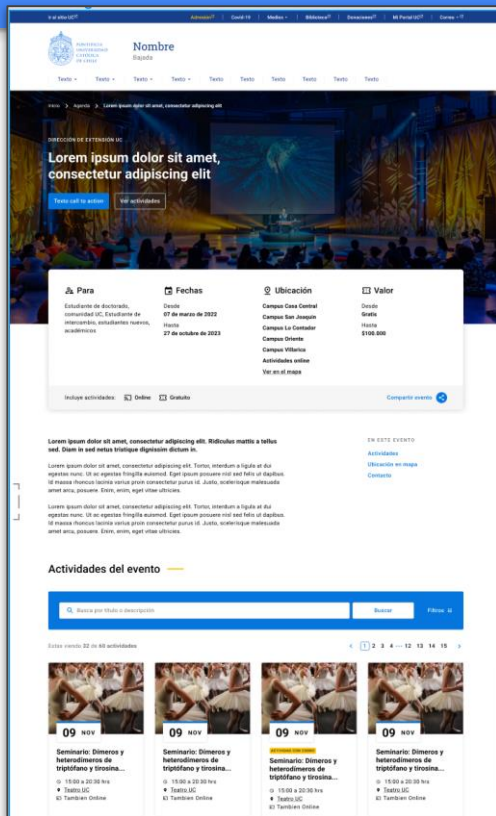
Ir al sitio UC | Admisión | Covid-19 | Medios | Biblioteca | Donaciones | Mi Portal UC | Correo

PONTIFICIA UNIVERSIDAD CATÓLICA DE CHILE

Nombre
Bajada

Texto Texto Texto Texto Texto Texto Texto Texto Texto Texto

Inicio > Agenda > Lorem ipsum dolor sit amet, consectetur adipiscing elit

DIRECCIÓN DE EXTENSIÓN UC

Lorem ipsum dolor sit amet, consectetur adipiscing elit

Texto call to action | Ver actividades

Para
Estudiante de doctorado, comunidad UC, Estudiante de intercambio, estudiantes nuevos, académicos

Fechas
Desde
07 de marzo de 2022
Hasta
27 de octubre de 2023

Ubicación
Campus Casa Central
Campus San Joaquín
Campus Lo Contador
Campus Oriente
Campus Villarica
Actividades online
Ver en el mapa

Valor
Desde
Gratis
Hasta
$100.000

Incluye actividades: Online Gratuito

Compartir evento

Lorem ipsum dolor sit amet, consectetur adipiscing elit. Ridiculus mattis a tellus sed. Diam in sed netus tristique dignissim dictum in.

Lorem ipsum dolor sit amet, consectetur adipiscing elit. Tortor, interdum a ligula at dui egestas nunc. Ut ac egestas fringilla euismod. Eget ipsum posuere nisl sed felis ut dapibus. Id massa rhoncus lacinia varius proin consectetur purus id. Justo, scelerisque malesuada amet arcu, posuere. Enim, enim, eget vitae ultricies.

Lorem ipsum dolor sit amet, consectetur adipiscing elit. Tortor, interdum a ligula at dui egestas nunc. Ut ac egestas fringilla euismod. Eget ipsum posuere nisl sed felis ut dapibus. Id massa rhoncus lacinia varius proin consectetur purus id. Justo, scelerisque malesuada amet arcu, posuere. Enim, enim, eget vitae ultricies.

EN ESTE EVENTO
Actividades
Ubicación en mapa
Contacto

Actividades del evento

Busca por título o descripción
Buscar
Filtros

Estás viendo 22 de 60 actividades

1 2 3 4 ... 12 13 14 15

09 NOV
Seminario: Dímeros y heterodímeros de triptófano y tirosina...
15:00 a 20:30 hrs
Teatro UC
También Online

09 NOV
Seminario: Dímeros y heterodímeros de triptófano y tirosina...
15:00 a 20:30 hrs
Teatro UC
También Online

09 NOV
ACTIVIDAD CON COBRO
Seminario: Dímeros y heterodímeros de triptófano y tirosina...
15:00 a 20:30 hrs
Teatro UC
También Online

09 NOV
Seminario: Dímeros y heterodímeros de triptófano y tirosina...
15:00 a 20:30 hrs
Teatro UC
También Online